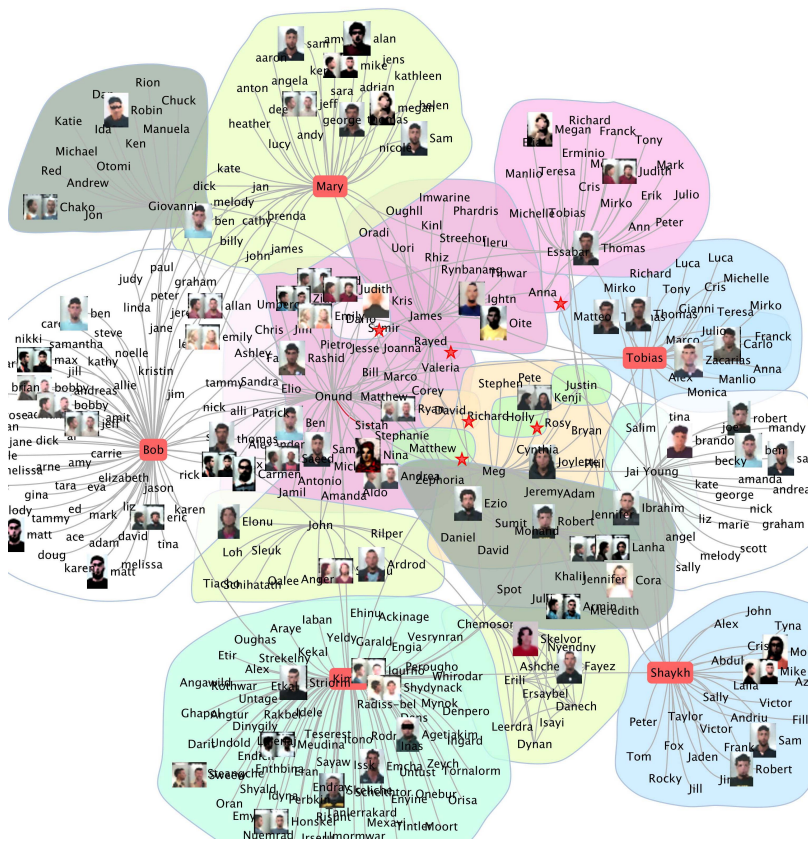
Mary
Bob
Tobias
Kim
Shaykh

sam amy alan aaron jens ken mike kathleen anton angela sara adrian megan helen heather jeff george thomas lucy andy nicole Sam kate dick jan melody ben cathy brenda billy john james

Rion Dan Chuck Robin Katie Ida Manuela Ken Michael Otomi Red Andrew Chako Giovanni Jon

Richard Megan Franck Tony Erminio Manlio Teresa Judith Mark Cris Erik Julio Michelle Tobias Mirko Ann Peter Essaba Thomas

Imwarine Oughll Phardris Oradi Kinl Uori Streehor Ileru Rhiz Rynbanamo Tihwar Anna Ightn Oite

Richard Luca Luca Michelle Mirko Cris Tony Gianni Teresa Mirko Matteo Thomas Julio Franck Carlo Marco Zacarias Alex Manlio Anna Monica

judy paul graham linda peter jane allan emily ben steve nikki samantha max kathy noelle kristin jill andreas allie bobby amit jim tammy nick alli jeff dick jane amy carrie arne elizabeth tara eva jason gina ed mark liz eric karen tammy ace adam david tina doug melissa karen matt rick

Umberto Zil Judith Kris Emily Chris Jim Samir Ashley Pietro Rashid James Jesse Joanna Rayed Valeria Sandra Elio Bill Marco Onund Corey Matthew Patrick Ryan David Ben thomas Sistah Stephanie Carmen Sam Nina Sa Michi Antonio Andrea Jamil Amanda Aldo

Stephen Pete Justin Kenji Richard Holly Rosy Bryan Cynthia Joylene Matthew Zephoria Meg Jeremy Adam Ezio Sumit Mohand Robert Daniel David Salim Jai Young

tina robert joe mandy brandon ben becky amanda kate george andrea nick liz marie graham angel scott melody sally Jennifer Ibrahim Lanha

Elonu John Rilper Loh Sleuk Ardrod Tiach Schihatath Oalee Anger Spot Khalil Jennifer Cora Jul Armin Meredith

Ehinu Ackinage laban Araye Yeldy Garald Vesrynran Oughas Engia Chemosor Etir Strekelhy Kekal Skelvor Nyendny Alex Perougho Whirodar Fayez Angawild Kothwar Ethal Striolin Shydynack Ashche Erili Ersaybel Danech Untage Radiss bel Mynok Ghapa Angtur Rakbel Adele Denpero Dinygily Teserest Agetjakim Ingard Leerdra Isayi Dynan Darit Undold Meudina Dans Endi Enthbing Sayaw Issk Emcha Zeych Tornalorm Untust Steacche Shyald Idyne Erdav Onebur Oran Perbk Skelchator Enyine Orisa Emy Honskel Rilanlerrakard Mexay Yintlek Moort Ngenrad Irse Umormwar

John Alex Tyna Cris Mo Abdul Mike Laila Az Sally Victor Peter Taylor Andriu Fill Tom Fox Victor Sam Frank Jaden Rocky Jill Robert